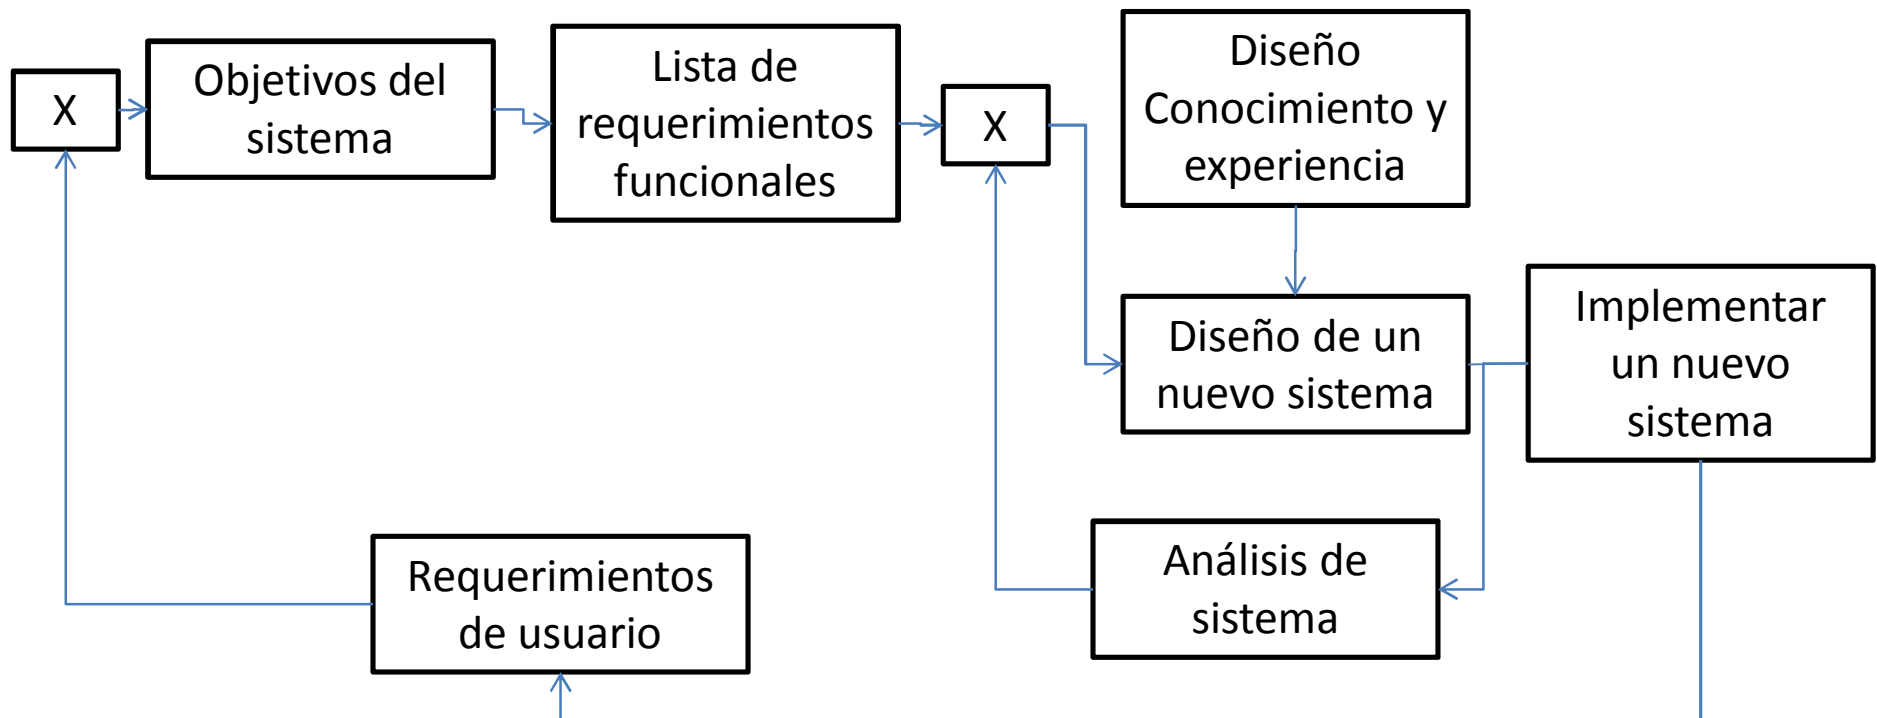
X

Objetivos del sistema

Lista de requerimientos funcionales

X

Diseño Conocimiento y experiencia

Diseño de un nuevo sistema

Implementar un nuevo sistema

Análisis de sistema

Requerimientos de usuario